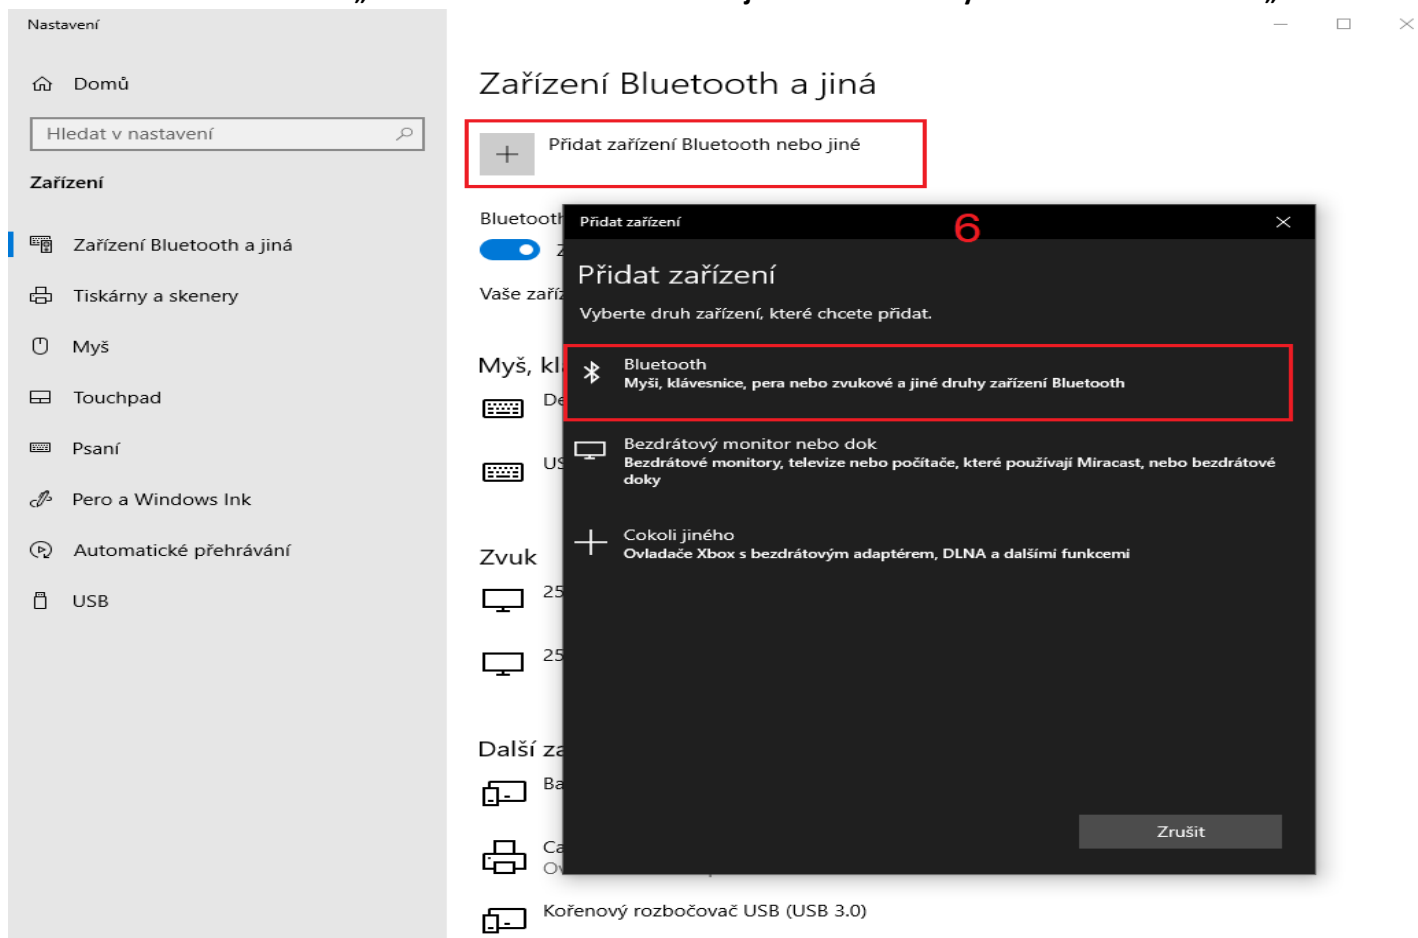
Nastavení

Domů

Hledat v nastavení

Zařízení

Zařízení Bluetooth a jiná

Tiskárny a skenery

Myš

Touchpad

Psaní

Pero a Windows Ink

Automatické přehrávání

USB

Zařízení Bluetooth a jiná

Přidat zařízení Bluetooth nebo jiné

Blueto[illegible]

Z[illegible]

Vaše zaří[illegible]

Myš, kl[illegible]

De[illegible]

US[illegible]

Zvuk

25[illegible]

25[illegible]

Další za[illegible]

Ba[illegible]

Ca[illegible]

O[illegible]

Kořenový rozbočovač USB (USB 3.0)

Přidat zařízení

6

Přidat zařízení

Vyberte druh zařízení, které chcete přidat.

Bluetooth
Myši, klávesnice, pera nebo zvukové a jiné druhy zařízení Bluetooth

Bezdrátový monitor nebo dok
Bezdrátové monitory, televize nebo počítače, které používají Miracast, nebo bezdrátové doky

Cokoli jiného
Ovladače Xbox s bezdrátovým adaptérem, DLNA a dalšími funkcemi

Zrušit